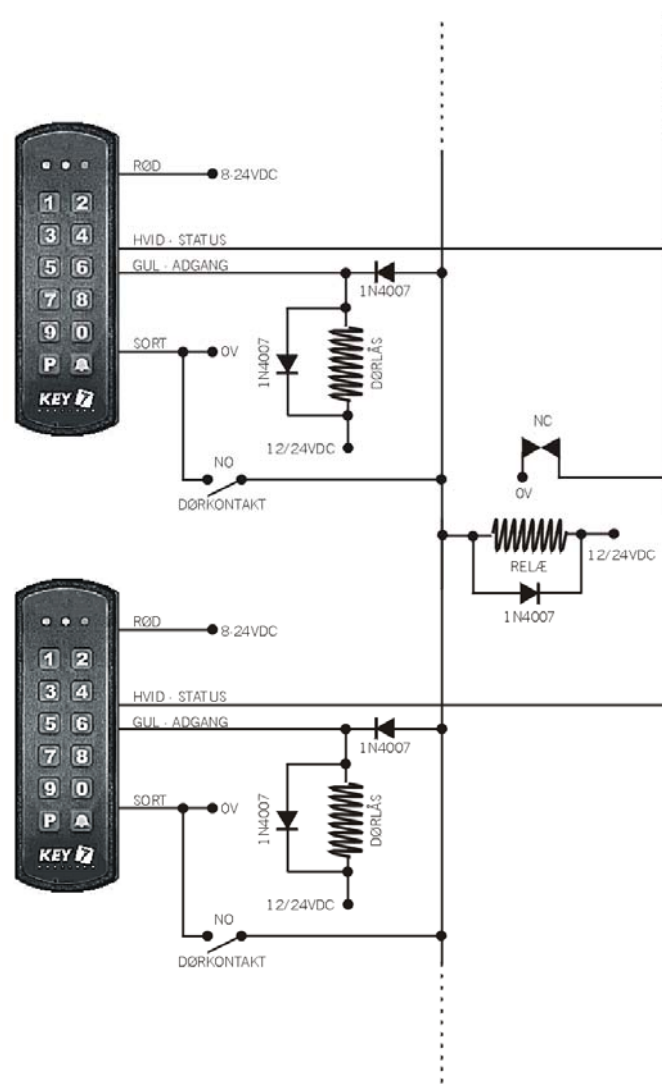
1 2
3 4
5 6
7 8
9 0
P
KEY 7

RØD
8-24VDC
HVID - STATUS
GUL - ADGANG
1N4007
1N4007
DØRLÅS
SORT
0V
12/24VDC
NO
DØRKONTAKT

NC
0V
RELÆ
12/24VDC
1N4007

1 2
3 4
5 6
7 8
9 0
P
KEY 7

RØD
8-24VDC
HVID - STATUS
GUL - ADGANG
1N4007
1N4007
DØRLÅS
SORT
0V
12/24VDC
NO
DØRKONTAKT